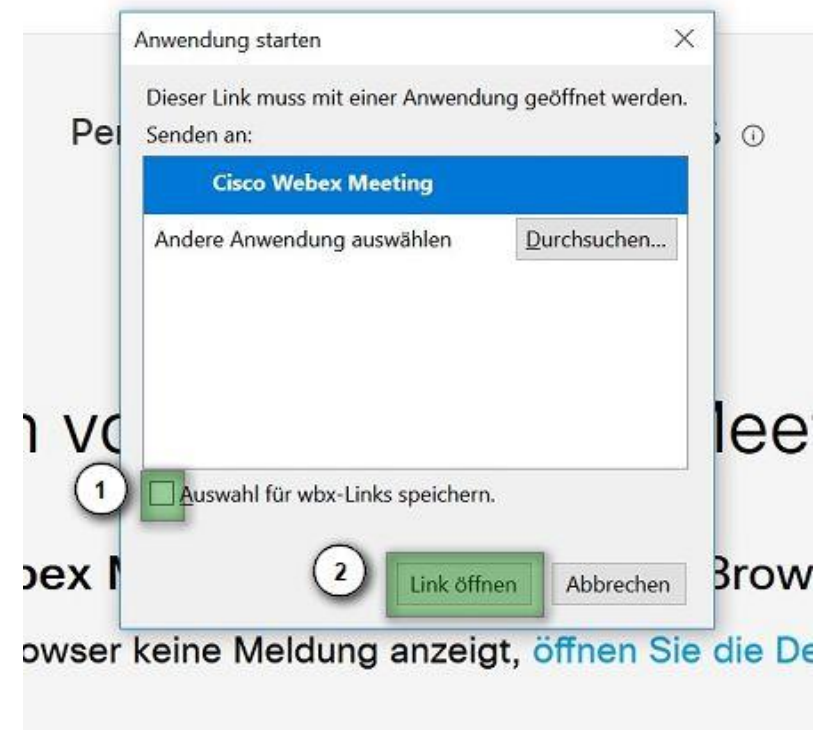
Anwendung starten

×

Dieser Link muss mit einer Anwendung geöffnet werden.

Senden an:

Cisco Webex Meeting

Andere Anwendung auswählen

Durchsuchen...

1

Auswahl für wbx-Links speichern.

2

Link öffnen

Abbrechen

Pe

s ⓘ

n vo

lee

bex M

Brow

owser keine Meldung anzeigt, öffnen Sie die De